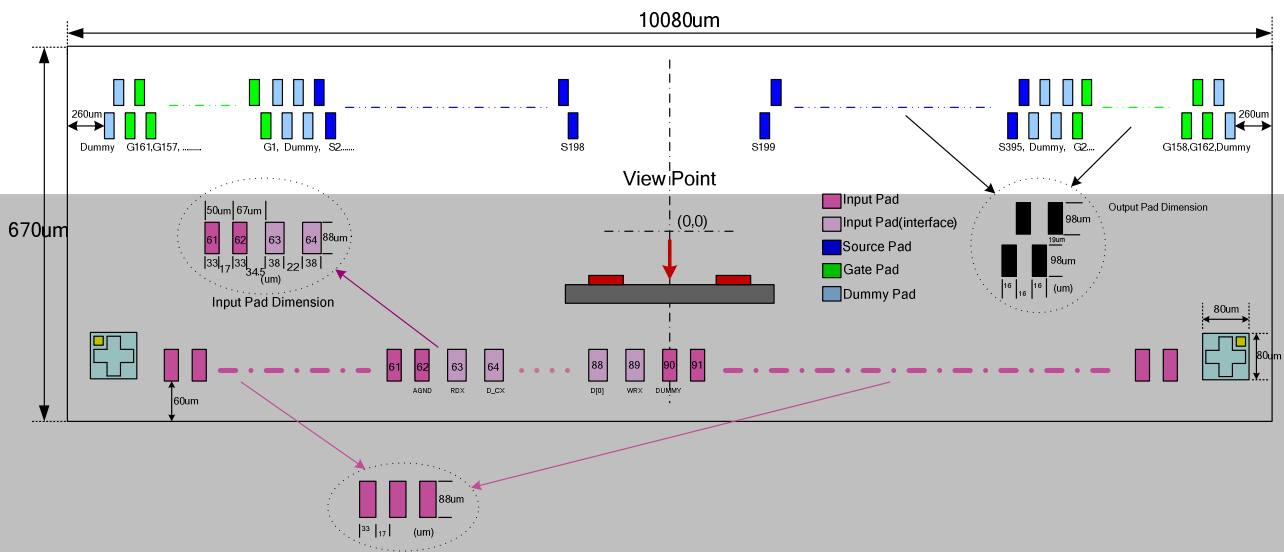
10080um

670um

260um
Dummy G161,G157, ........
G1, Dummy, S2.....
S198
S199
S395, Dummy, G2....
G158,G162,Dummy
260um

View Point

(0,0)

Input Pad
Input Pad(interface)
Source Pad
Gate Pad
Dummy Pad

Output Pad Dimension
98um
19um
98um
16 16 16 (um)

50um 67um
61 62 63 64 88um
33 17 33 34.5 38 22 38
(um)
Input Pad Dimension

61 62 63 64 88 89 90 91
AGND RDX D_CX D[0] WRX DUMMY

60um

80um
80um

88um
33 17 (um)